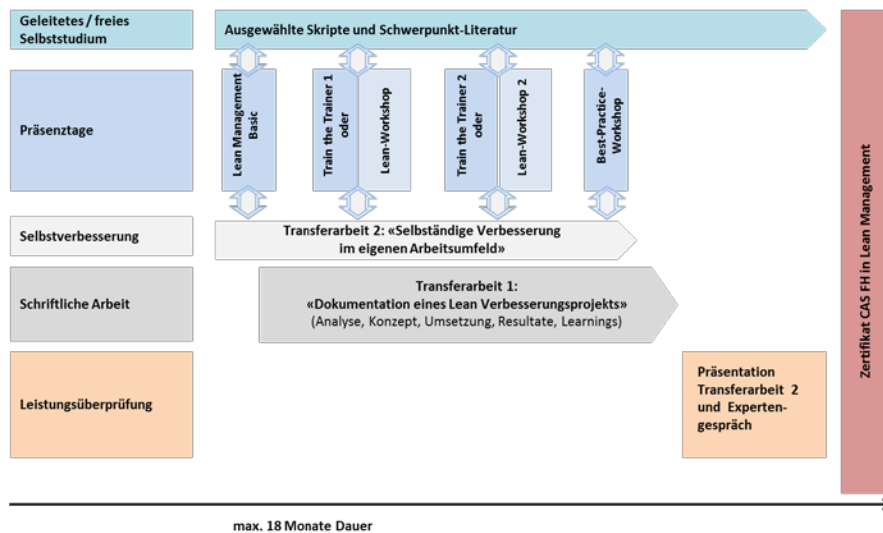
Geleitetes / freies Selbststudium

Ausgewählte Skripte und Schwerpunkt-Literatur

Präsenztage

Lean Management Basic

Train the Trainer 1 oder

Lean-Workshop

Train the Trainer 2 oder

Lean-Workshop 2

Best-Practice-Workshop

Selbstverbesserung

Transferarbeit 2: «Selbständige Verbesserung im eigenen Arbeitsumfeld»

Schriftliche Arbeit

Transferarbeit 1: «Dokumentation eines Lean Verbesserungsprojekts» (Analyse, Konzept, Umsetzung, Resultate, Learnings)

Leistungsüberprüfung

Präsentation Transferarbeit 2 und Expertengespräch

Zertifikat CAS FH in Lean Management

max. 18 Monate Dauer